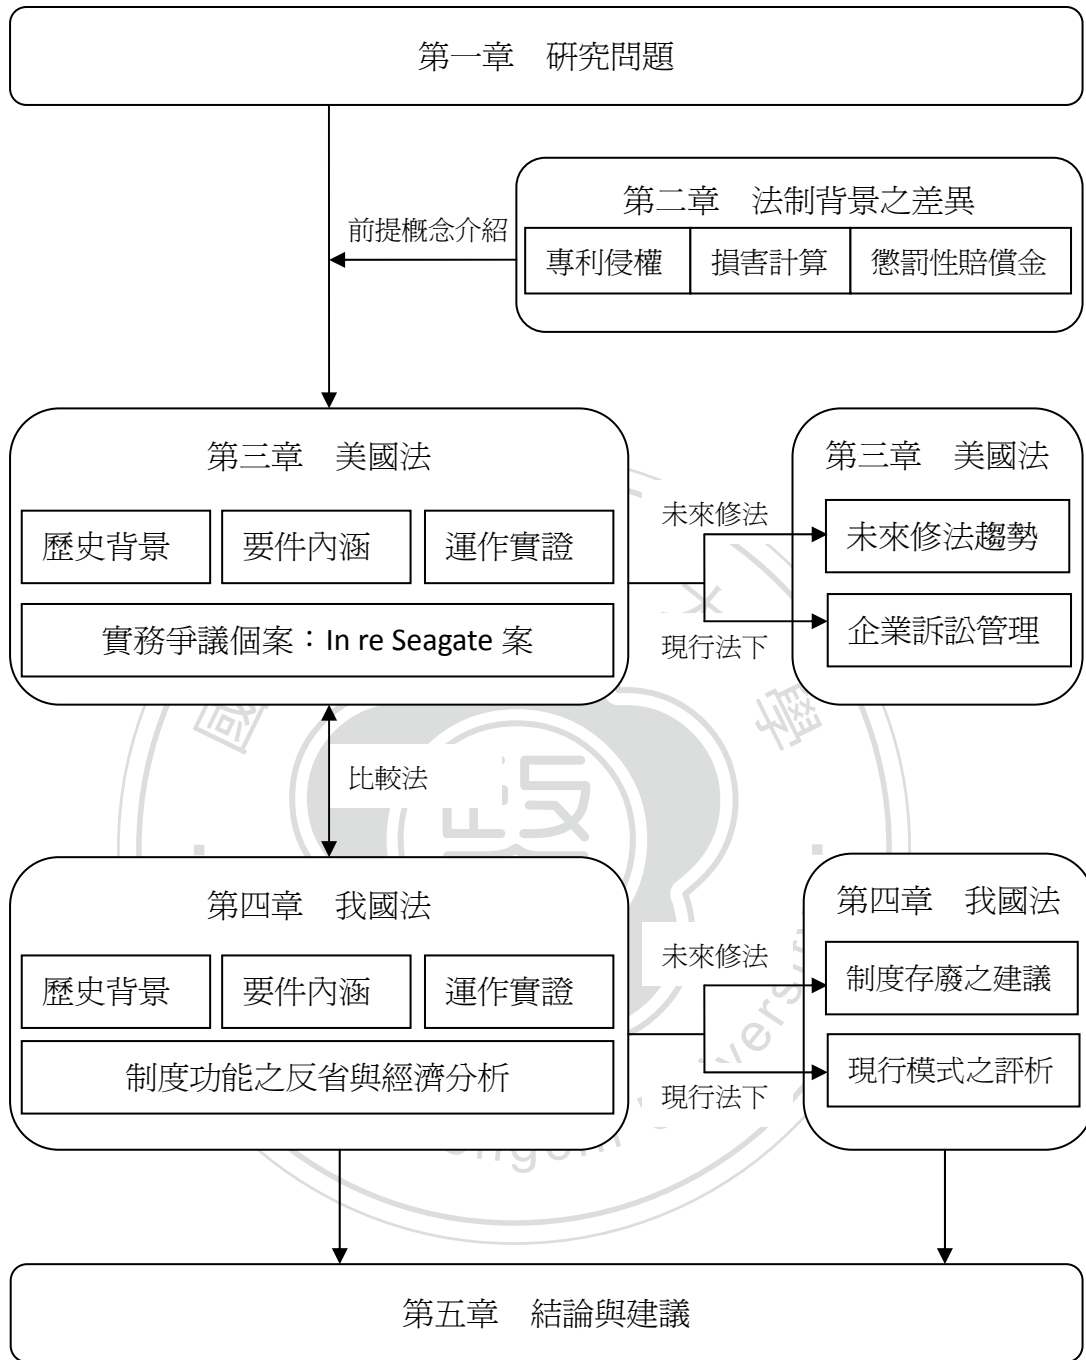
第一章　研究問題

前提概念介紹

第二章　法制背景之差異

專利侵權　損害計算　懲罰性賠償金

第三章　美國法

歷史背景　要件內涵　運作實證

實務爭議個案：In re Seagate 案

未來修法

現行法下

第三章　美國法

未來修法趨勢

企業訴訟管理

比較法

第四章　我國法

歷史背景　要件內涵　運作實證

制度功能之反省與經濟分析

未來修法

現行法下

第四章　我國法

制度存廢之建議

現行模式之評析

第五章　結論與建議